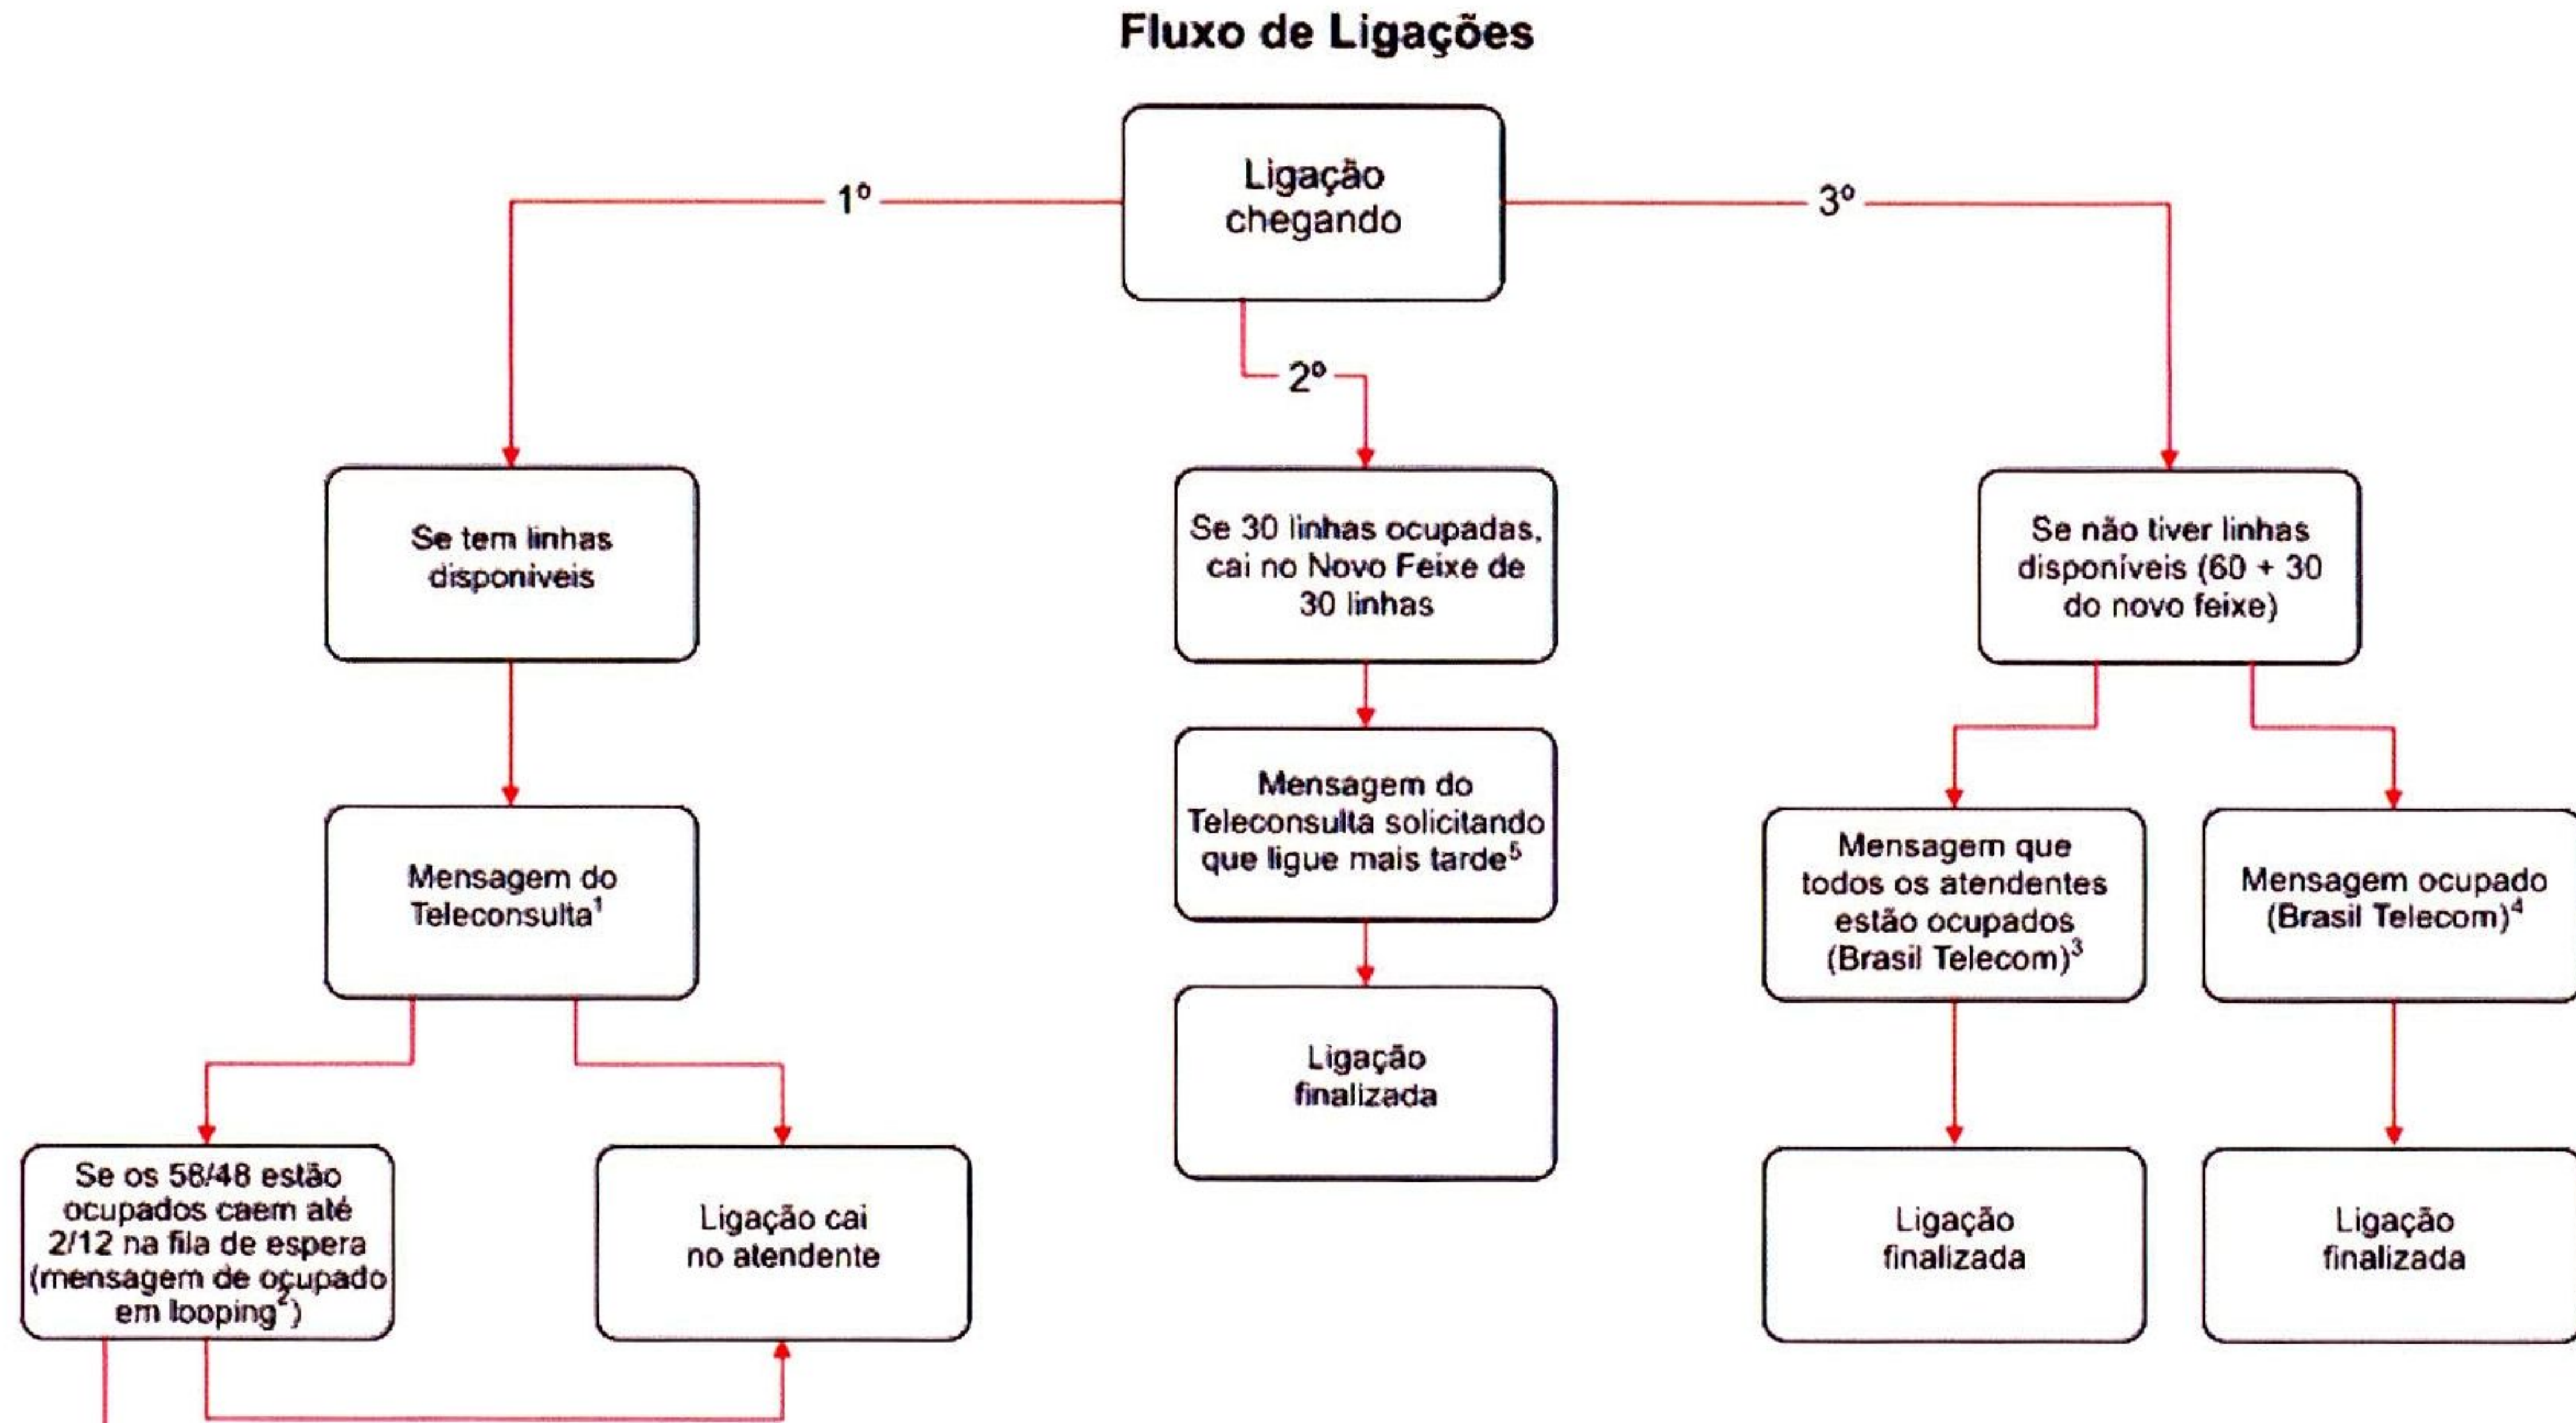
Fluxo de Ligações

Ligação chegando

1°

2°

3°

Se tem linhas disponiveis

Mensagem do Teleconsulta$^1$

Se os 56/48 estão ocupados caem até 2/12 na fila de espera (mensagem de ocupado em looping$^2$)

Ligação cai no atendente

Se 30 linhas ocupadas, cai no Novo Feixe de 30 linhas

Mensagem do Teleconsulta solicitando que ligue mais tarde$^5$

Ligação finalizada

Se não tiver linhas disponíveis (60 + 30 do novo feixe)

Mensagem que todos os atendentes estão ocupados (Brasil Telecom)$^3$

Mensagem ocupado (Brasil Telecom)$^4$

Ligação finalizada

Ligação finalizada